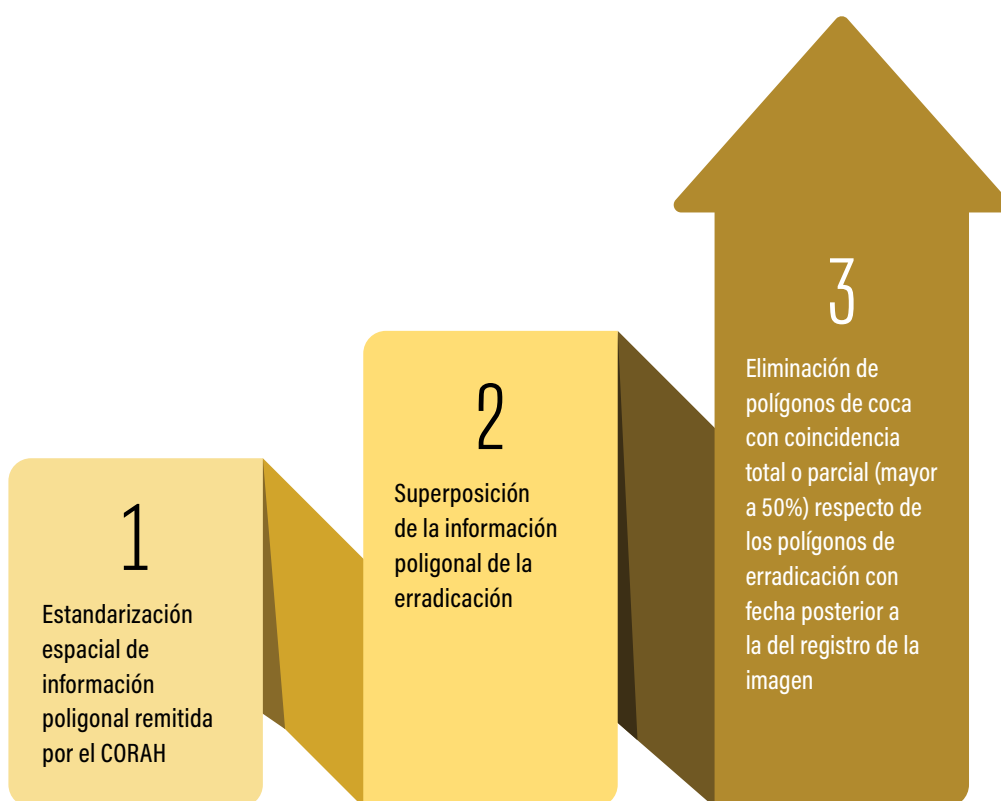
1

Estandarización espacial de información poligonal remitida por el CORAH

2

Superposición de la información poligonal de la erradicación

3

Eliminación de polígonos de coca con coincidencia total o parcial (mayor a 50%) respecto de los polígonos de erradicación con fecha posterior a la del registro de la imagen